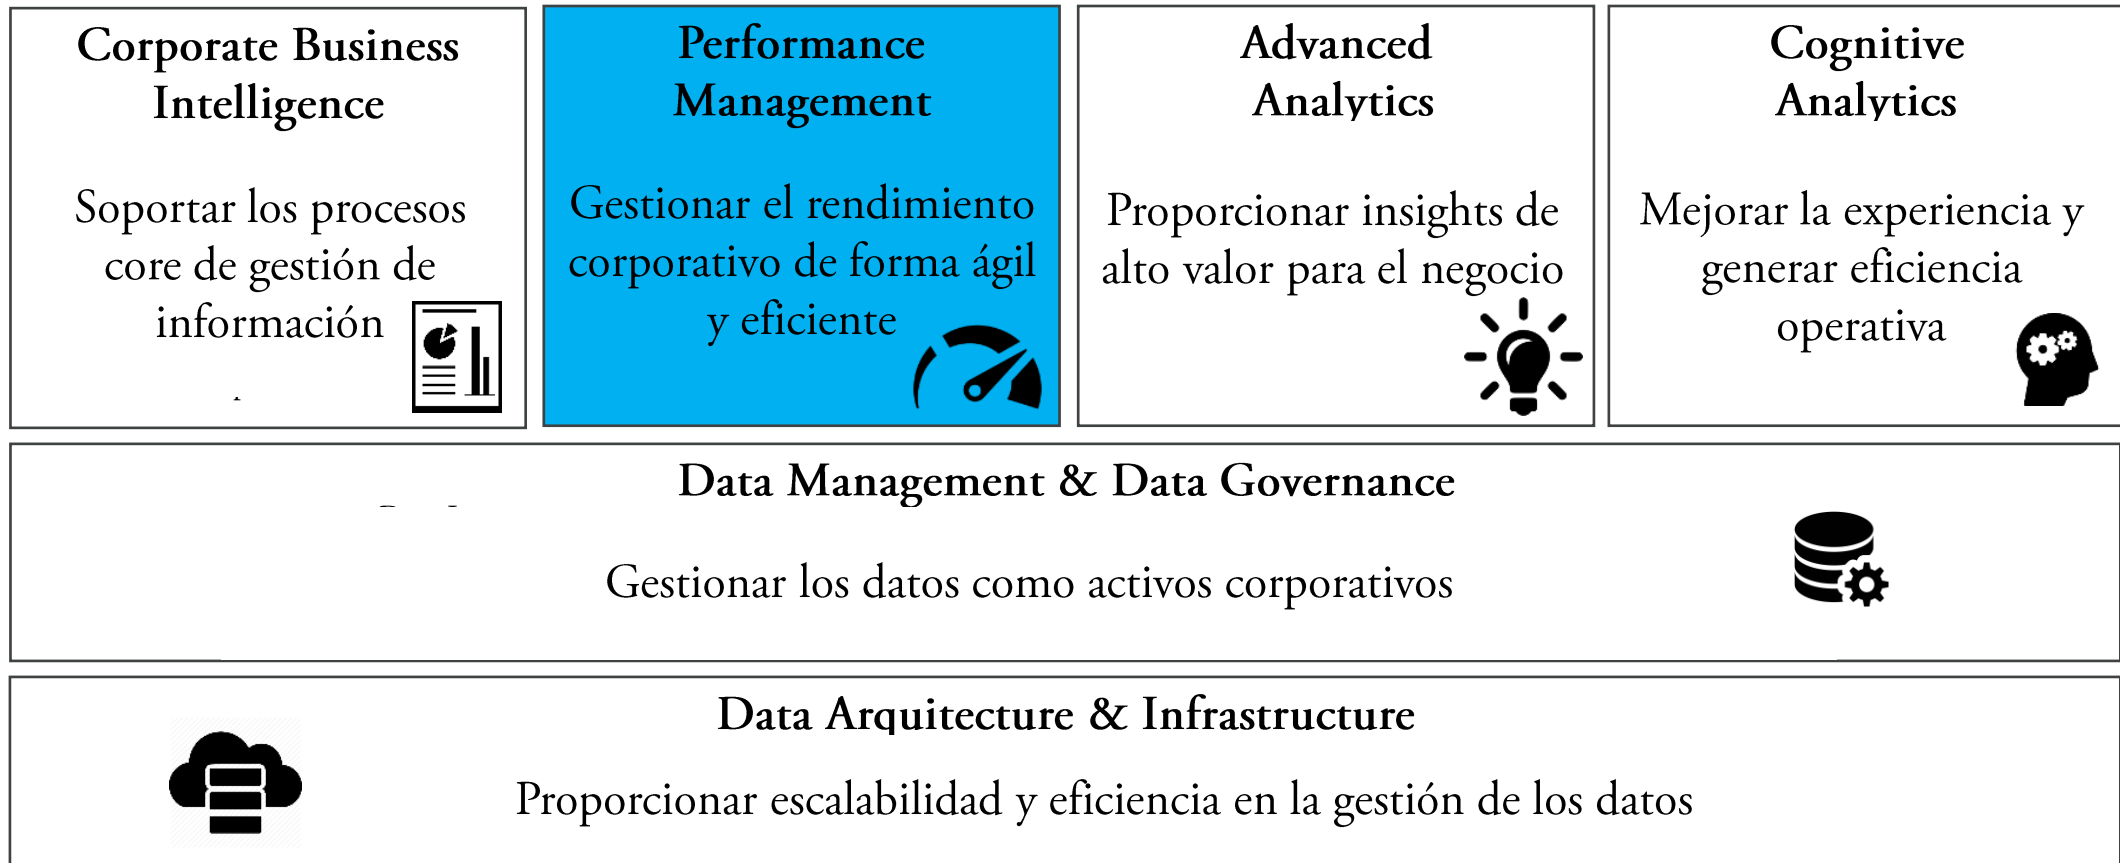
Corporate Business Intelligence

Soportar los procesos core de gestión de información

Performance Management

Gestionar el rendimiento corporativo de forma ágil y eficiente

Advanced Analytics

Proporcionar insights de alto valor para el negocio

Cognitive Analytics

Mejorar la experiencia y generar eficiencia operativa

Data Management & Data Governance

Gestionar los datos como activos corporativos

Data Arquitecture & Infrastructure

Proporcionar escalabilidad y eficiencia en la gestión de los datos